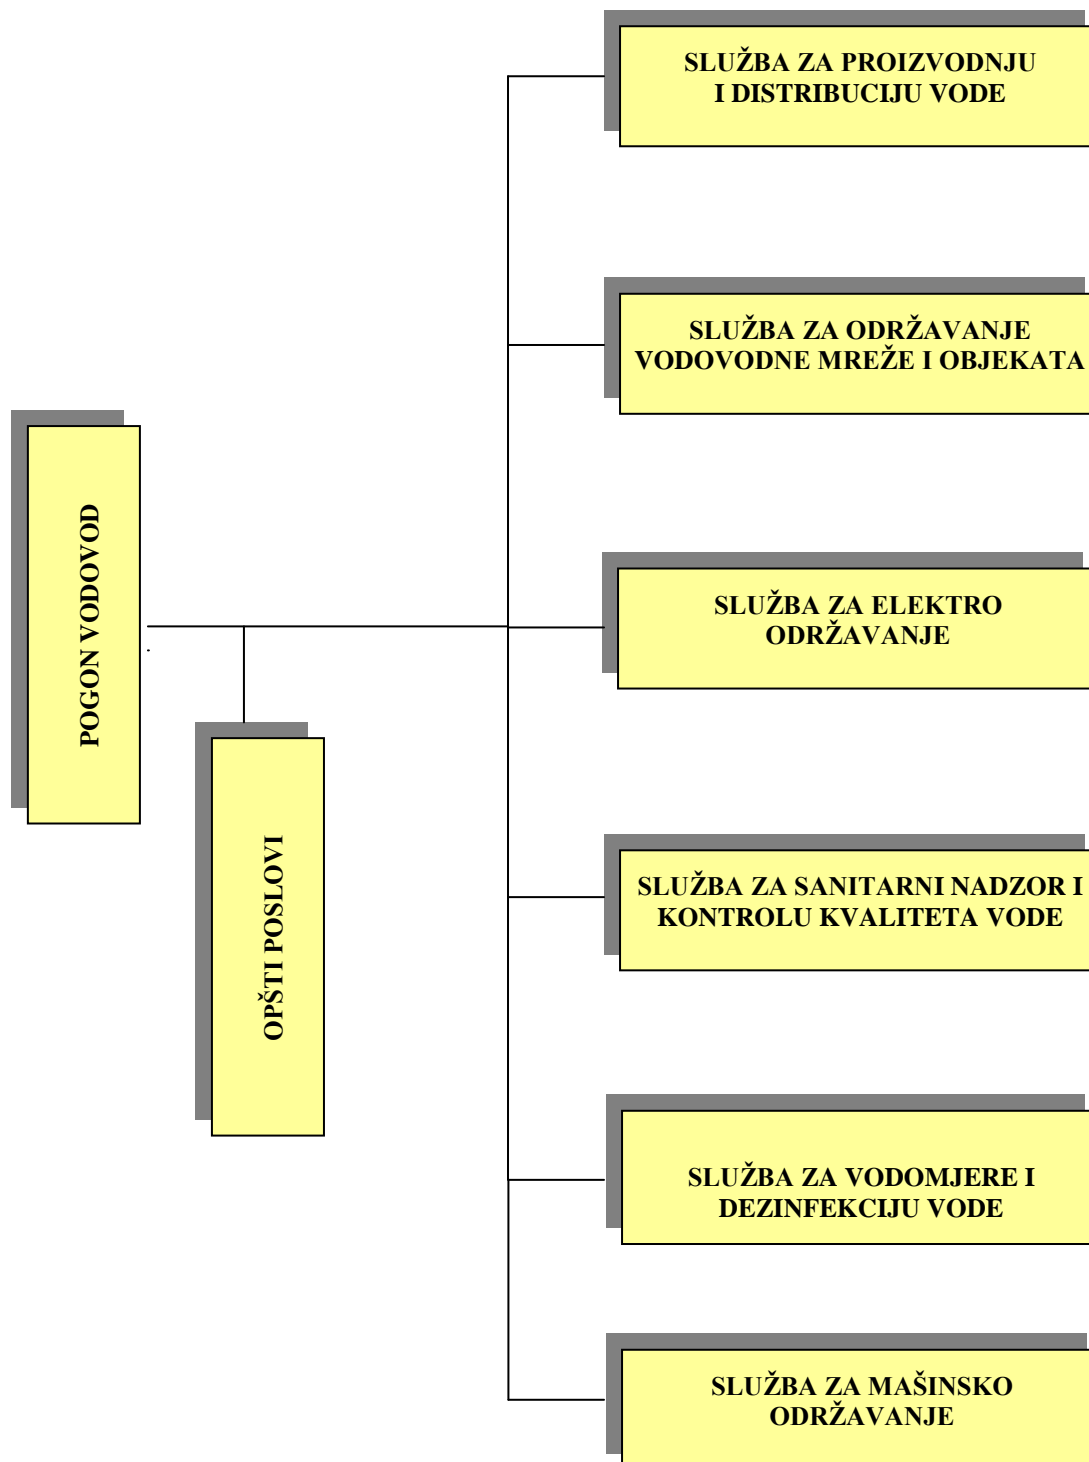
POGON VODOVOD

OPŠTI POSLOVI

SLUŽBA ZA PROIZVODNJU I DISTRIBUCIJU VODE

SLUŽBA ZA ODRŽAVANJE VODOVODNE MREŽE I OBJEKATA

SLUŽBA ZA ELEKTRO ODRŽAVANJE

SLUŽBA ZA SANITARNI NADZOR I KONTROLU KVALITETA VODE

SLUŽBA ZA VODOMJERE I DEZINFEKCIJU VODE

SLUŽBA ZA MAŠINSKO ODRŽAVANJE